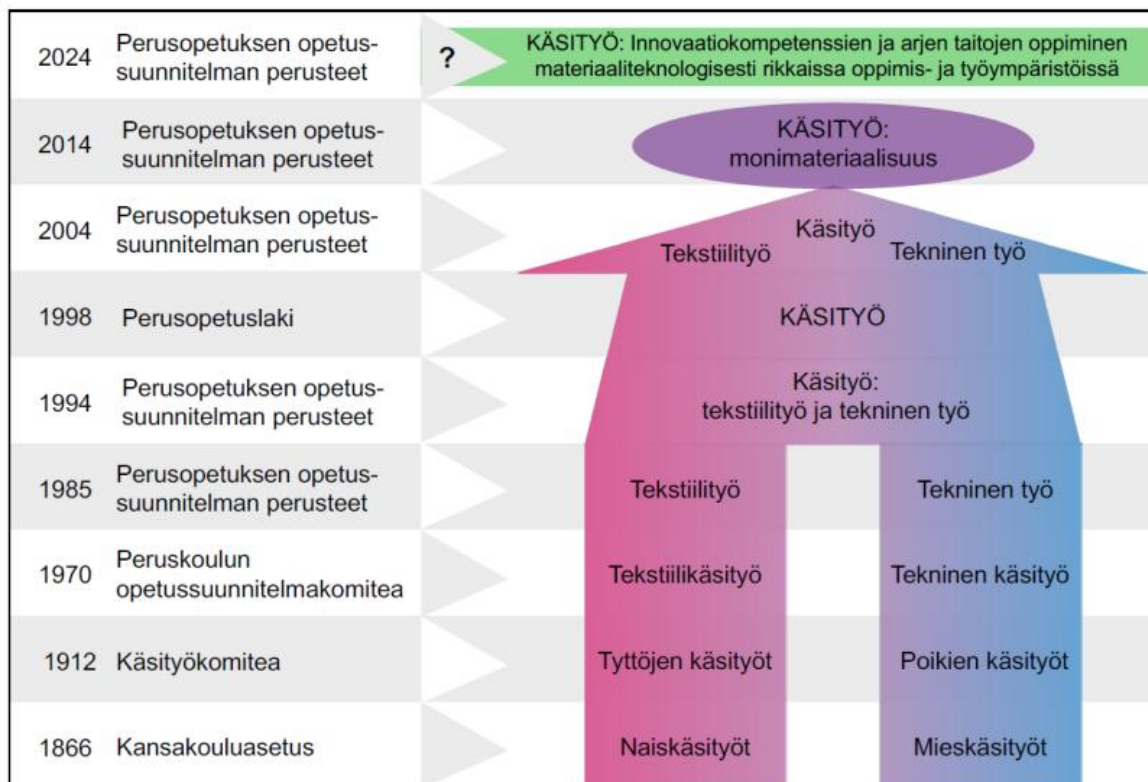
2024 Perusopetuksen opetussuunnitelman perusteet

? KÄSITYÖ: Innovaatiokompetenssien ja arjen taitojen oppiminen materiaaliteknologisesti rikkaissa oppimis- ja työympäristöissä

2014 Perusopetuksen opetussuunnitelman perusteet

KÄSITYÖ: monimateriaalisuus

2004 Perusopetuksen opetussuunnitelman perusteet

Tekstiilityö Käsityö Tekninen työ

1998 Perusopetuslaki

KÄSITYÖ

1994 Perusopetuksen opetussuunnitelman perusteet

Käsityö: tekstiilityö ja tekninen työ

1985 Perusopetuksen opetussuunnitelman perusteet

Tekstiilityö Tekninen työ

1970 Peruskoulun opetussuunnitelmakomitea

Tekstiilikäsityö Tekninen käsityö

1912 Käsityökomitea

Tyttöjen käsityöt Poikien käsityöt

1866 Kansakouluasetus

Naiskäsityöt Mieskäsityöt